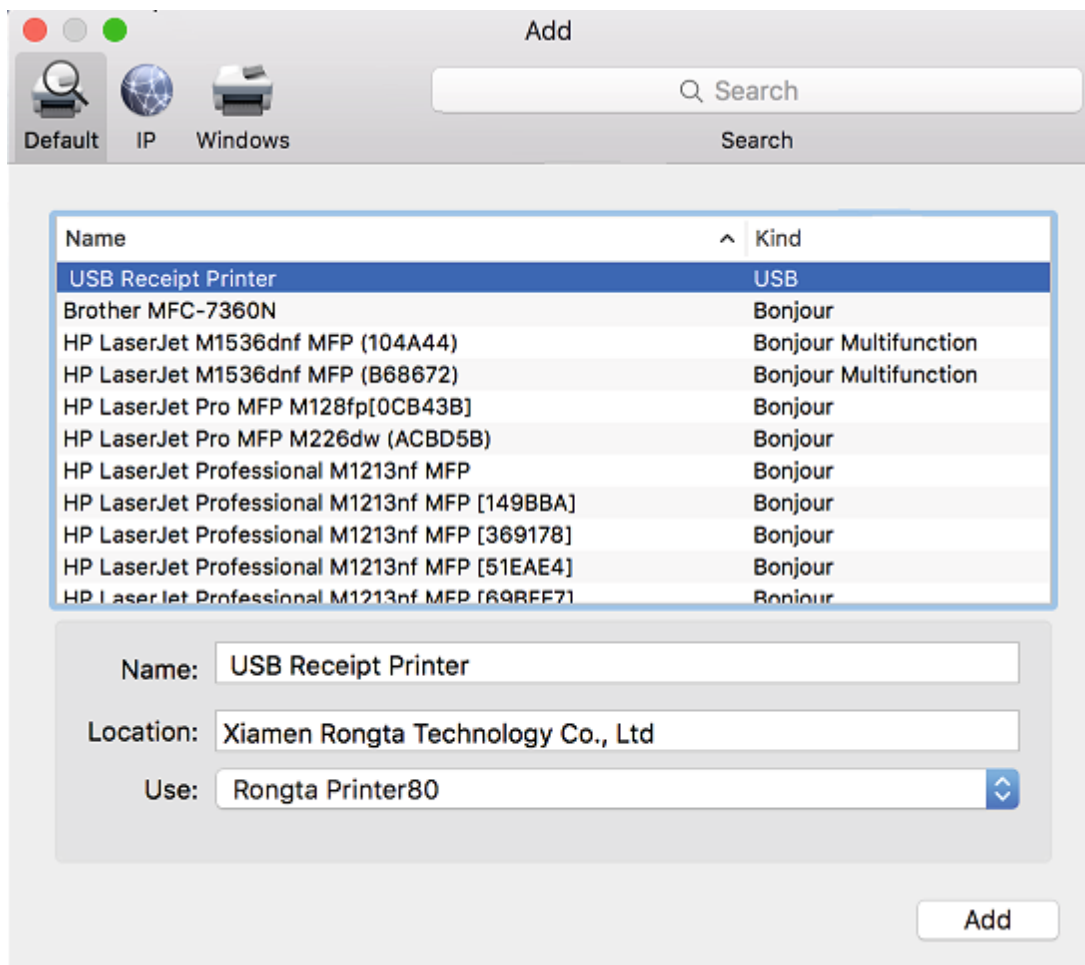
Add

Default IP Windows

Search

Search

| Name | Kind |
|---|---|
| USB Receipt Printer | USB |
| Brother MFC-7360N | Bonjour |
| HP LaserJet M1536dnf MFP (104A44) | Bonjour Multifunction |
| HP LaserJet M1536dnf MFP (B68672) | Bonjour Multifunction |
| HP LaserJet Pro MFP M128fp[0CB43B] | Bonjour |
| HP LaserJet Pro MFP M226dw (ACBD5B) | Bonjour |
| HP LaserJet Professional M1213nf MFP | Bonjour |
| HP LaserJet Professional M1213nf MFP [149BBA] | Bonjour |
| HP LaserJet Professional M1213nf MFP [369178] | Bonjour |
| HP LaserJet Professional M1213nf MFP [51EAE4] | Bonjour |
| HP LaserJet Professional M1213nf MFP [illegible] | Bonjour |

Name: USB Receipt Printer

Location: Xiamen Rongta Technology Co., Ltd

Use: Rongta Printer80

Add